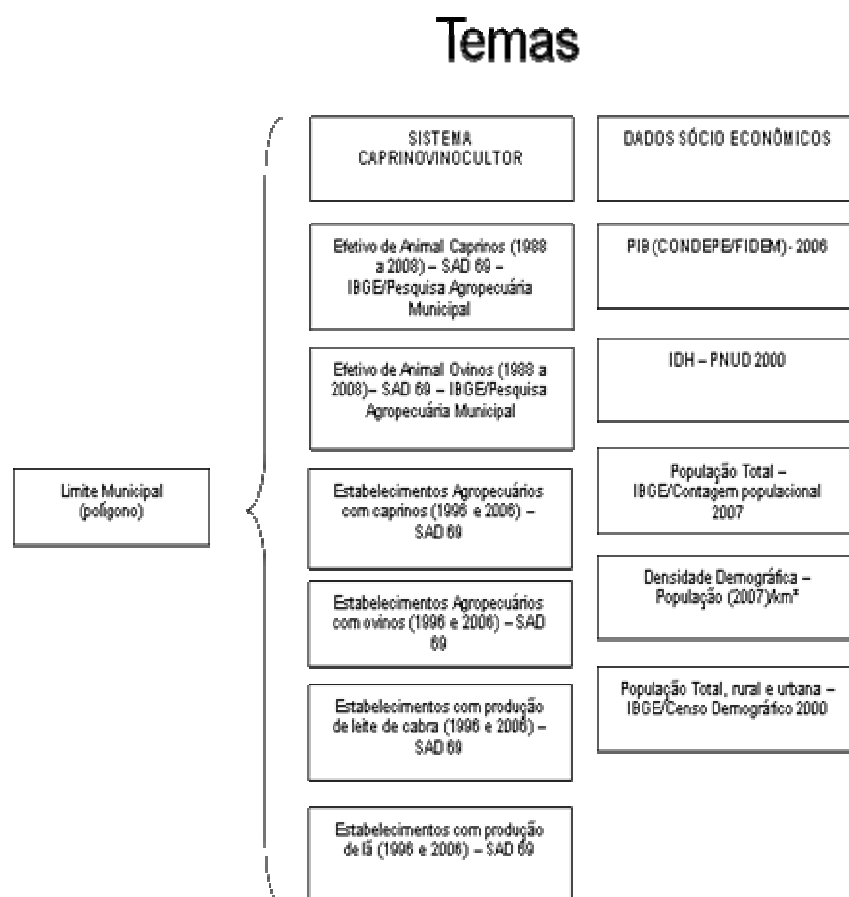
Temas

Limite Municipal (polígono)

SISTEMA CAPRINOVINOCULTOR

Efetivo de Animal Caprinos (1988 a 2008) – SAD 69 – IBGE/Pesquisa Agropecuária Municipal

Efetivo de Animal Ovinos (1988 a 2008)– SAD 69 – IBGE/Pesquisa Agropecuária Municipal

Estabelecimentos Agropecuários com caprinos (1996 e 2006) – SAD 69

Estabelecimentos Agropecuários com ovinos (1996 e 2006) – SAD 69

Estabelecimentos com produção de leite de cabra (1996 e 2006) – SAD 69

Estabelecimentos com produção de lã (1996 e 2006) – SAD 69

DADOS SÓCIO ECONÔMICOS

PIB (CONDEPE/FIDEM)- 2006

IDH – PNUD 2000

População Total – IBGE/Contagem populacional 2007

Densidade Demográfica – População (2007)/km²

População Total, rural e urbana – IBGE/Censo Demográfico 2000